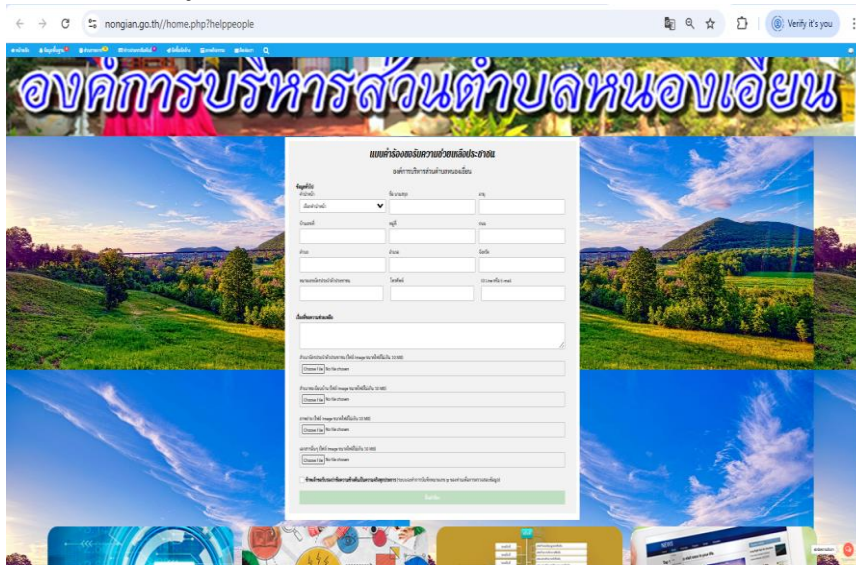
nongian.go.th//home.php?helppeople

Verify it's you

องค์การบริหารส่วนตำบลหนองเอียน

แบบคำร้องขอรับความช่วยเหลือประชาชน

องค์การบริหารส่วนตำบลหนองเอียน

ข้อมูลทั่วไป

คำนำหน้า | ชื่อ นามสกุล | อายุ

เลือกคำนำหน้า

บ้านเลขที่ | หมู่ที่ | ถนน

ตำบล | อำเภอ | จังหวัด

หมายเลขบัตรประจำตัวประชาชน | โทรศัพท์ | ID Line หรือ E-mail

เรื่องที่ขอความช่วยเหลือ

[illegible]

Choose File No file chosen

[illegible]

Choose File No file chosen

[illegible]

Choose File No file chosen

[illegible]

Choose File No file chosen

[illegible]

บันทึก